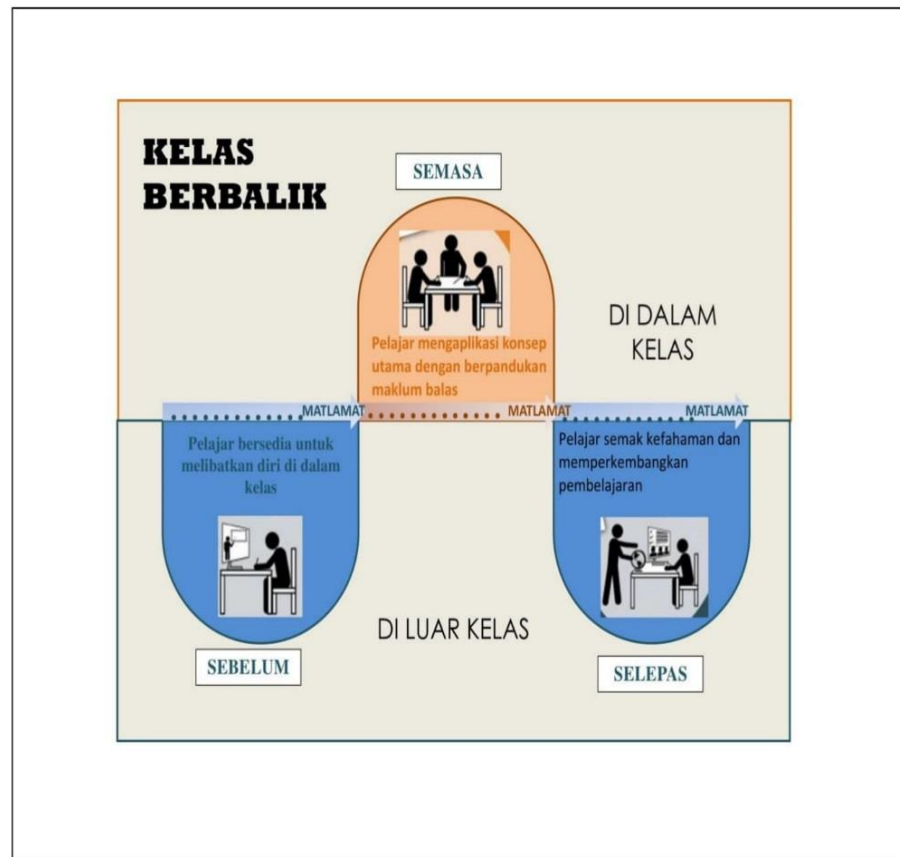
KELAS BERBALIK

SEMASA

Pelajar mengaplikasi konsep utama dengan berpandukan maklum balas

DI DALAM KELAS

MATLAMAT

MATLAMAT

MATLAMAT

Pelajar bersedia untuk melibatkan diri di dalam kelas

Pelajar semak kefahaman dan memperkembangkan pembelajaran

DI LUAR KELAS

SEBELUM

SELEPAS